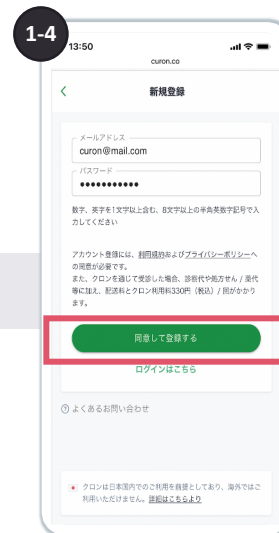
1-4

13:50

curon.co

<

新規登録

メールアドレス
curon@mail.com

パスワード
••••••••••••

数字、英字を1文字以上含む、8文字以上の半角英数字記号で入力してください

アカウント登録には、利用規約およびプライバシーポリシーへの同意が必要です。
また、クロンを通じて受診した場合、診察代や処方せん / 薬代等に加え、配送料とクロン利用料330円（税込）/ 回がかかります。

同意して登録する

ログインはこちら

? よくあるお問い合わせ

クロンは日本国内でのご利用を前提としており、海外ではご利用いただけません。詳細はこちらより